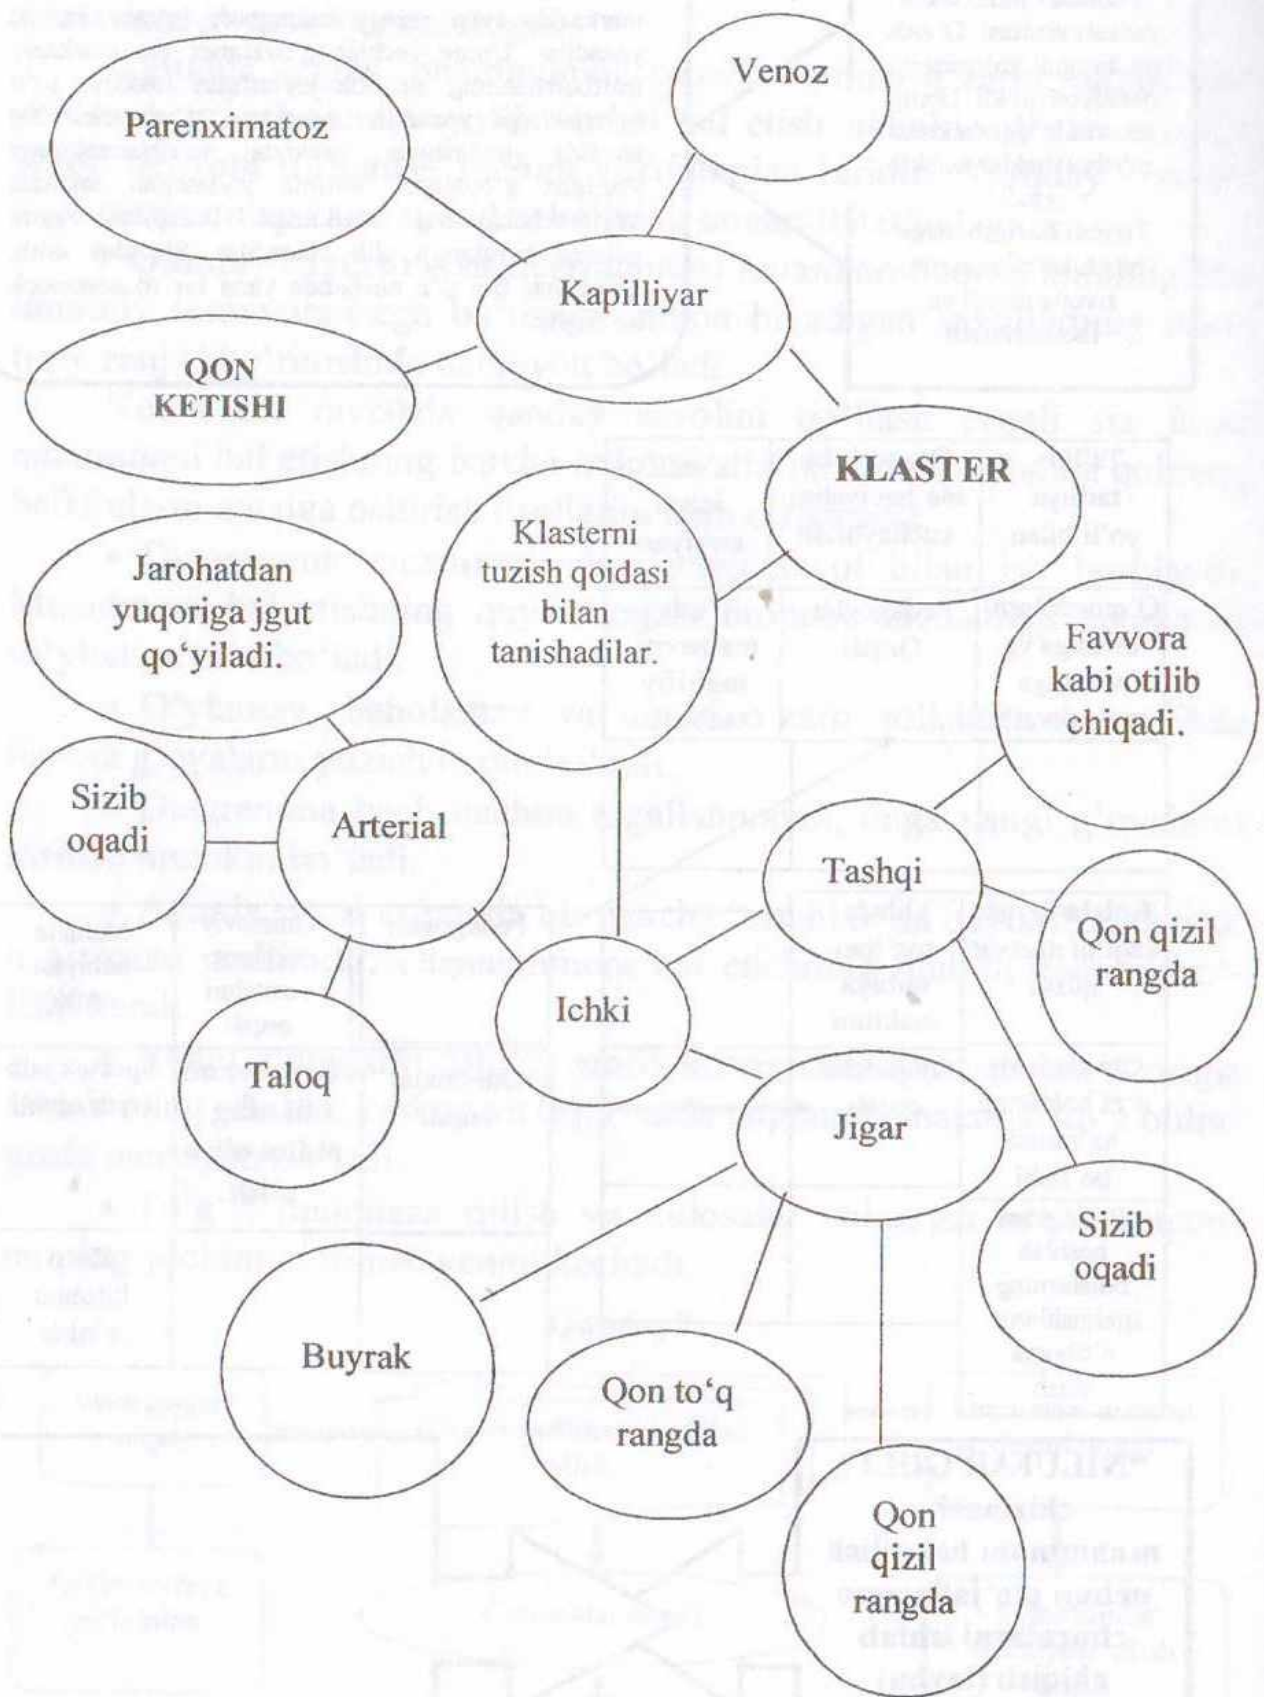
Venoz

Parenximatoz

Kapilliyar

QON KETISHI

KLASTER

Klasterni tuzish qoidasi bilan tanishadilar.

Jarohatdan yuqoriga jgut qo‘yiladi.

Favvora kabi otilib chiqadi.

Sizib oqadi

Arterial

Tashqi

Qon qizil rangda

Ichki

Taloq

Jigar

Sizib oqadi

Buyrak

Qon to‘q rangda

Qon qizil rangda